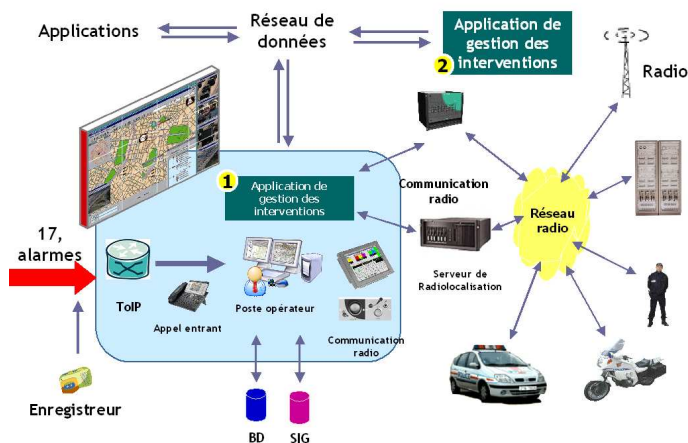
Applications

Réseau de données

Application de gestion des interventions

2

Radio

1

Application de gestion des interventions

Communication radio

Réseau radio

17, alarmes

ToIP

Appel entrant

Poste opérateur

Communication radio

Serveur de Radiolocalisation

Enregistreur

BD

SIG